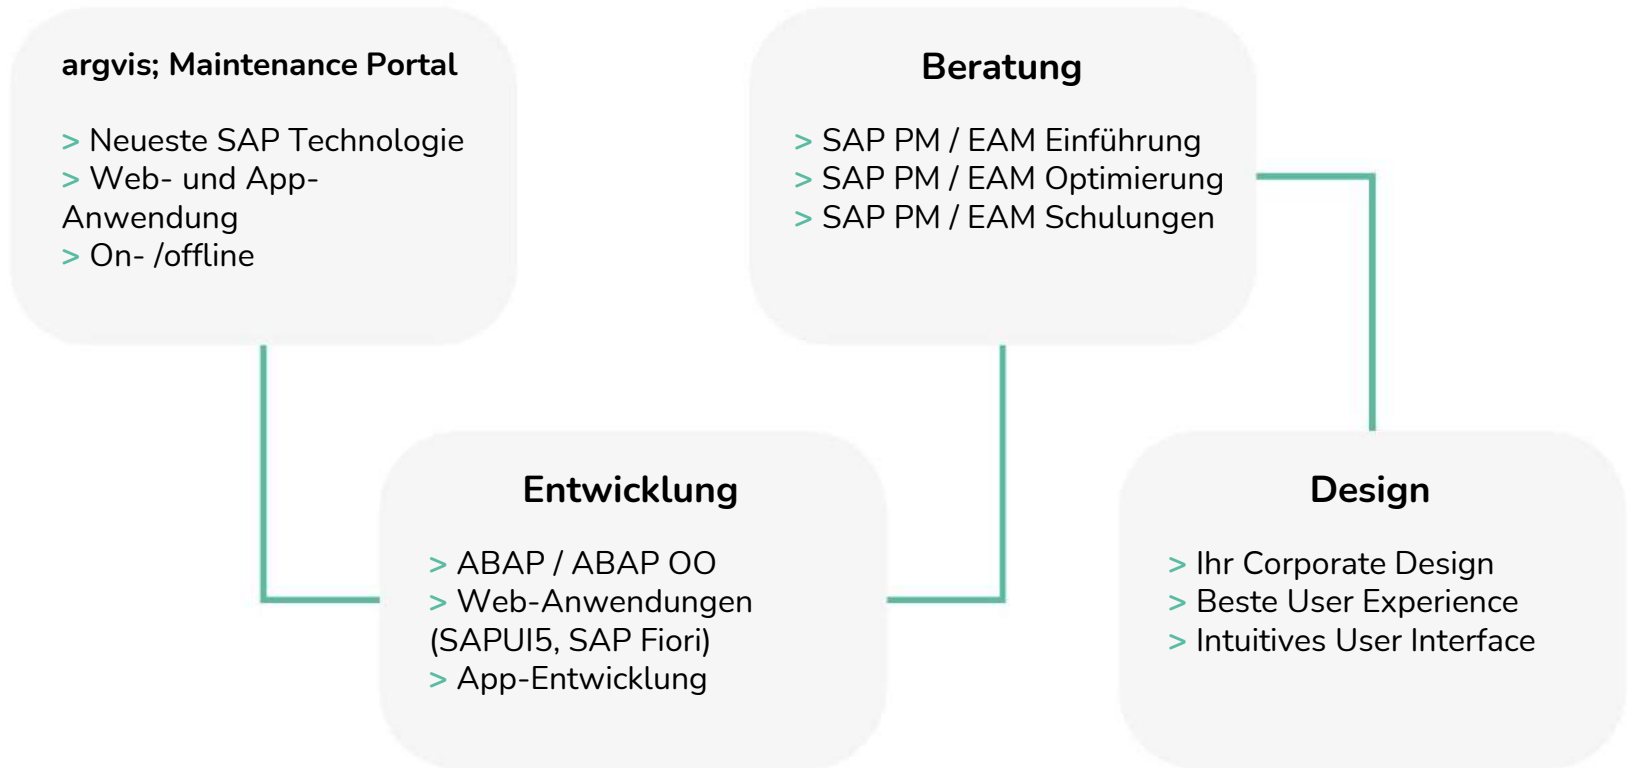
argvis; Maintenance Portal

> Neueste SAP Technologie
> Web- und App-Anwendung
> On- /offline

Beratung

> SAP PM / EAM Einführung
> SAP PM / EAM Optimierung
> SAP PM / EAM Schulungen

Entwicklung

> ABAP / ABAP OO
> Web-Anwendungen (SAPUI5, SAP Fiori)
> App-Entwicklung

Design

> Ihr Corporate Design
> Beste User Experience
> Intuitives User Interface